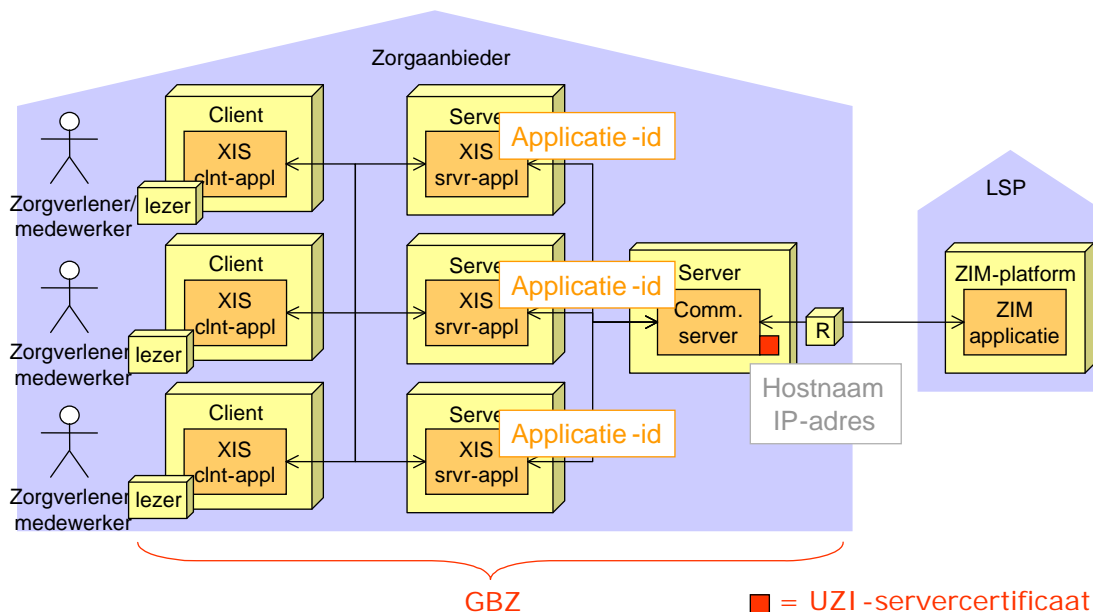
Zorgaanbieder

Client
XIS
clnt-appl
lezer
Zorgverlener/
medewerker

Serve
Applicatie -id
XIS
srvr-appl

Client
XIS
clnt-appl
lezer
Zorgverlener
medewerker

Serve
Applicatie -id
XIS
srvr-appl

Client
XIS
clnt-appl
lezer
Zorgverlener
medewerker

Serve
Applicatie -id
XIS
srvr-appl

Server
Comm.
server

R

Hostnaam
IP-adres

LSP
ZIM-platform
ZIM
applicatie

GBZ

= UZI -servercertificaat